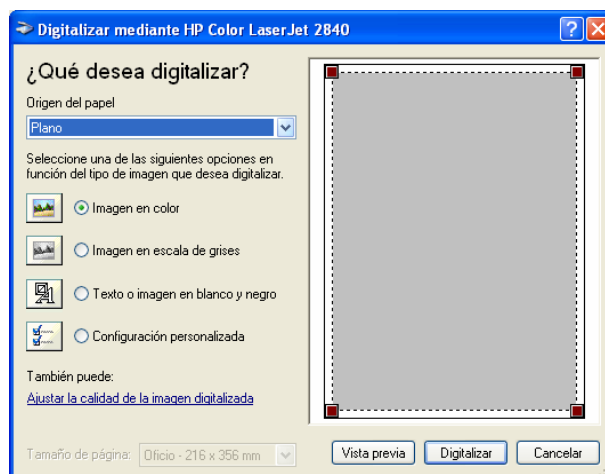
Digitalizar mediante HP Color LaserJet 2840

¿Qué desea digitalizar?

Origen del papel

Plano

Seleccione una de las siguientes opciones en función del tipo de imagen que desea digitalizar.

Imagen en color

Imagen en escala de grises

Texto o imagen en blanco y negro

Configuración personalizada

También puede:

Ajustar la calidad de la imagen digitalizada

Tamaño de página: Oficio - 216 x 356 mm

Vista previa

Digitalizar

Cancelar